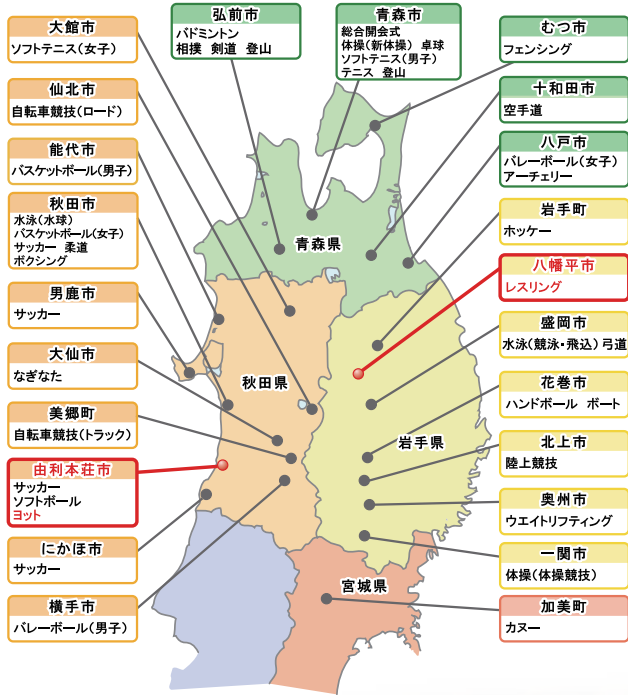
大館市
ソフトテニス（女子）

仙北市
自転車競技（ロード）

能代市
バスケットボール（男子）

秋田市
水泳（水球）
バスケットボール（女子）
サッカー　柔道
ボクシング

男鹿市
サッカー

大仙市
なぎなた

美郷町
自転車競技（トラック）

由利本荘市
サッカー
ソフトボール
ヨット

にかほ市
サッカー

横手市
バレーボール（男子）

弘前市
バドミントン
相撲　剣道　登山

青森市
総合開会式
体操（新体操）　卓球
ソフトテニス（男子）
テニス　登山

むつ市
フェンシング

十和田市
空手道

八戸市
バレーボール（女子）
アーチェリー

岩手町
ホッケー

八幡平市
レスリング

盛岡市
水泳（競泳・飛込）弓道

花巻市
ハンドボール　ボート

北上市
陸上競技

奥州市
ウエイトリフティング

一関市
体操（体操競技）

加美町
カヌー

青森県

秋田県

岩手県

宮城県